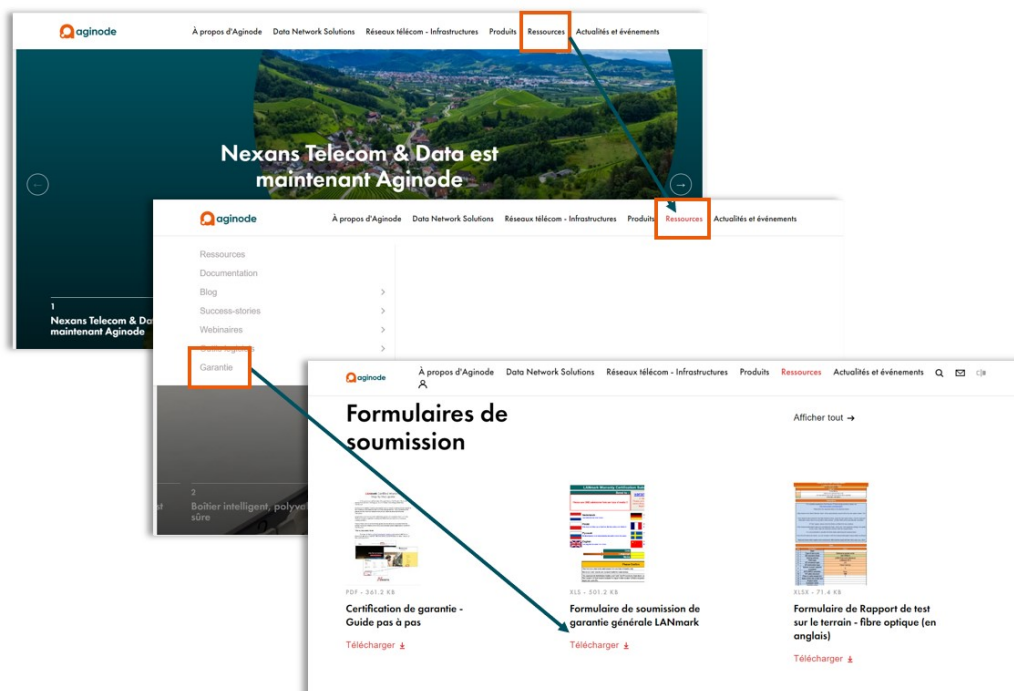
aginode

À propos d'Aginode Data Network Solutions Réseaux télécom - Infrastructures Produits Ressources Actualités et événements

Nexans Telecom & Data est maintenant Aginode

1
Nexans Telecom & Da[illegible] maintenant Aginode

aginode

À propos d'Aginode Data Network Solutions Réseaux télécom - Infrastructures Produits Ressources Actualités et événements

Ressources
Documentation
Blog
Success-stories
Webinaires
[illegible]
Garantie

2
Boitier intelligent, polyv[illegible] sûre

aginode

À propos d'Aginode Data Network Solutions Réseaux télécom - Infrastructures Produits Ressources Actualités et événements

Formulaires de soumission

Afficher tout →

PDF - 361.2 KB
Certification de garantie - Guide pas à pas
Télécharger

XLS - 501.2 KB
Formulaire de soumission de garantie générale LANmark
Télécharger

XLSX - 71.4 KB
Formulaire de Rapport de test sur le terrain - fibre optique (en anglais)
Télécharger